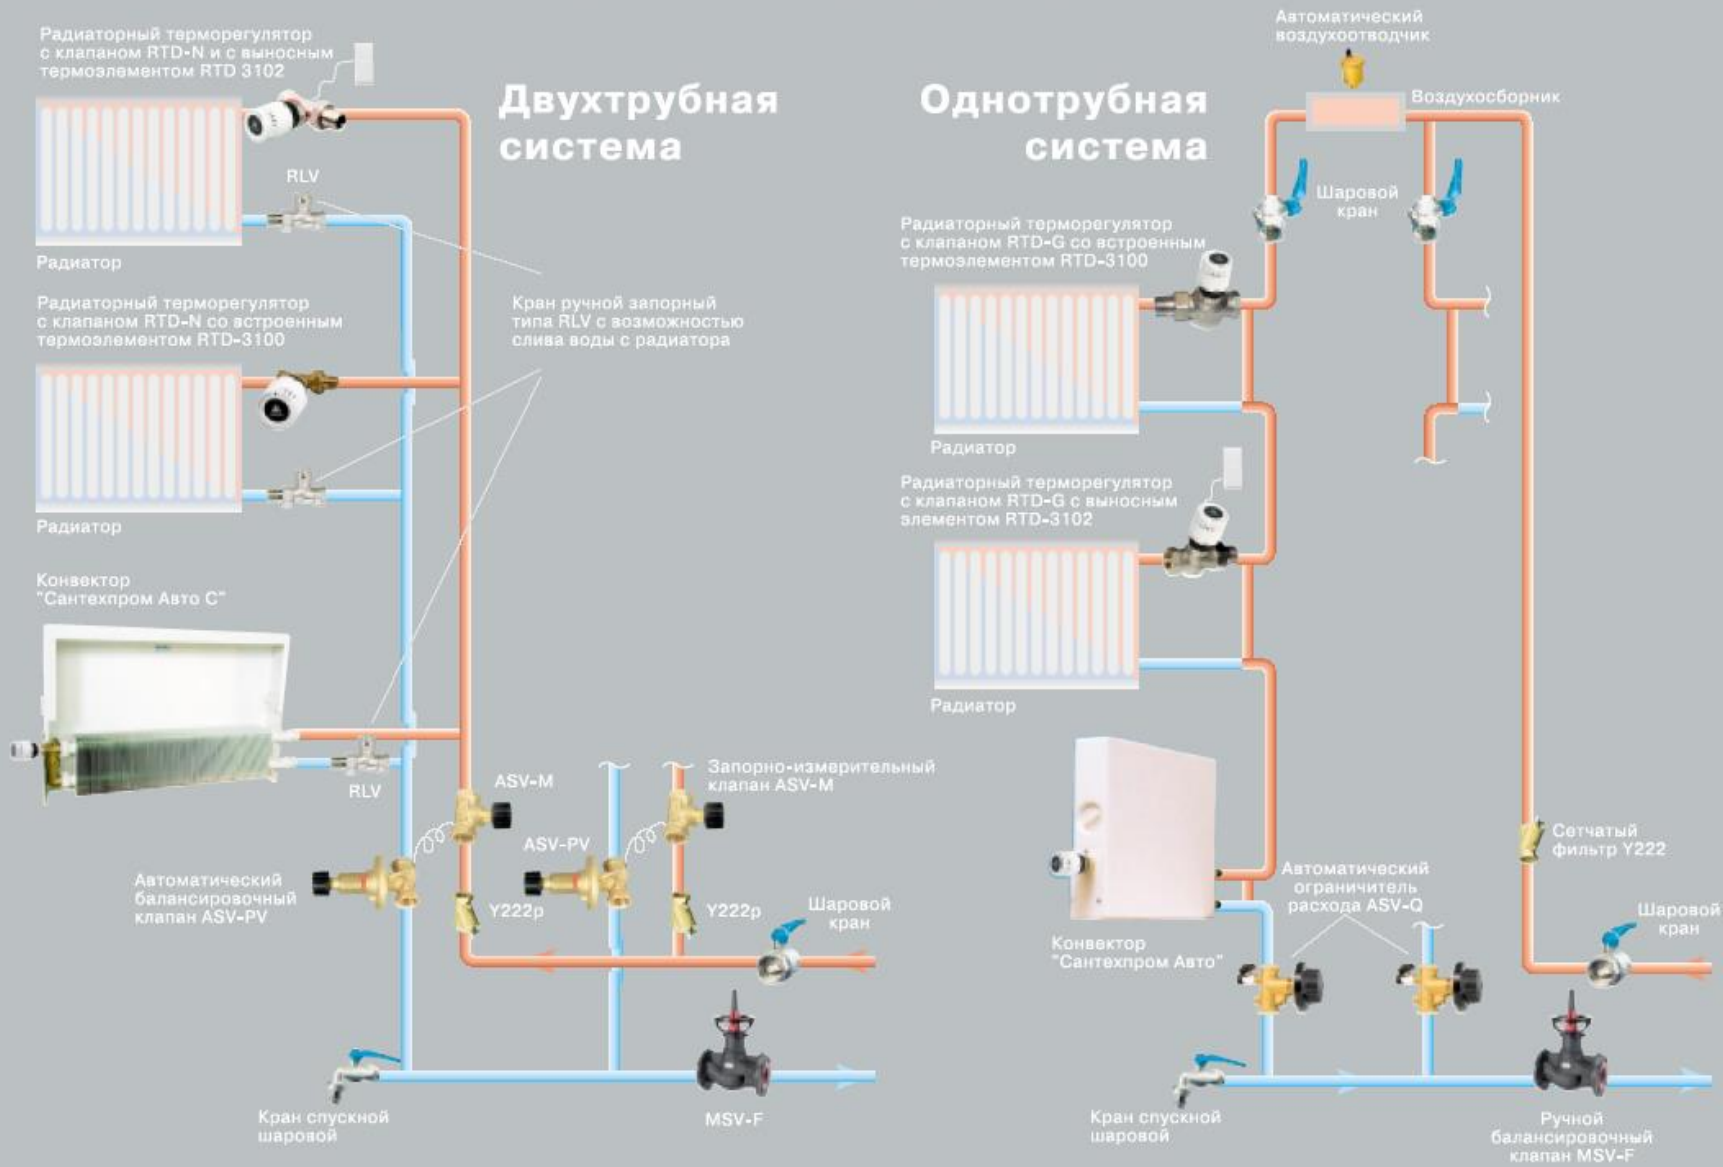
Радиаторный терморегулятор с клапаном RTD-N и с выносным термоэлементом RTD 3102

Двухтрубная система

Автоматический воздухоотводчик

Воздухосборник

Однотрубная система

RLV

Радиатор

Шаровой кран

Радиаторный терморегулятор с клапаном RTD-G со встроенным термоэлементом RTD-3100

Радиаторный терморегулятор с клапаном RTD-N со встроенным термоэлементом RTD-3100

Кран ручной запорный типа RLV с возможностью слива воды с радиатора

Радиатор

Радиатор

Радиаторный терморегулятор с клапаном RTD-G с выносным элементом RTD-3102

Конвектор "Сантехпром Авто С"

Радиатор

RLV

ASV-M

Запорно-измерительный клапан ASV-M

ASV-PV

Сетчатый фильтр Y222

Автоматический балансировочный клапан ASV-PV

Y222p

Y222p

Шаровой кран

Автоматический ограничитель расхода ASV-Q

Конвектор "Сантехпром Авто"

Шаровой кран

Кран спускной шаровой

MSV-F

Кран спускной шаровой

Ручной балансировочный клапан MSV-F